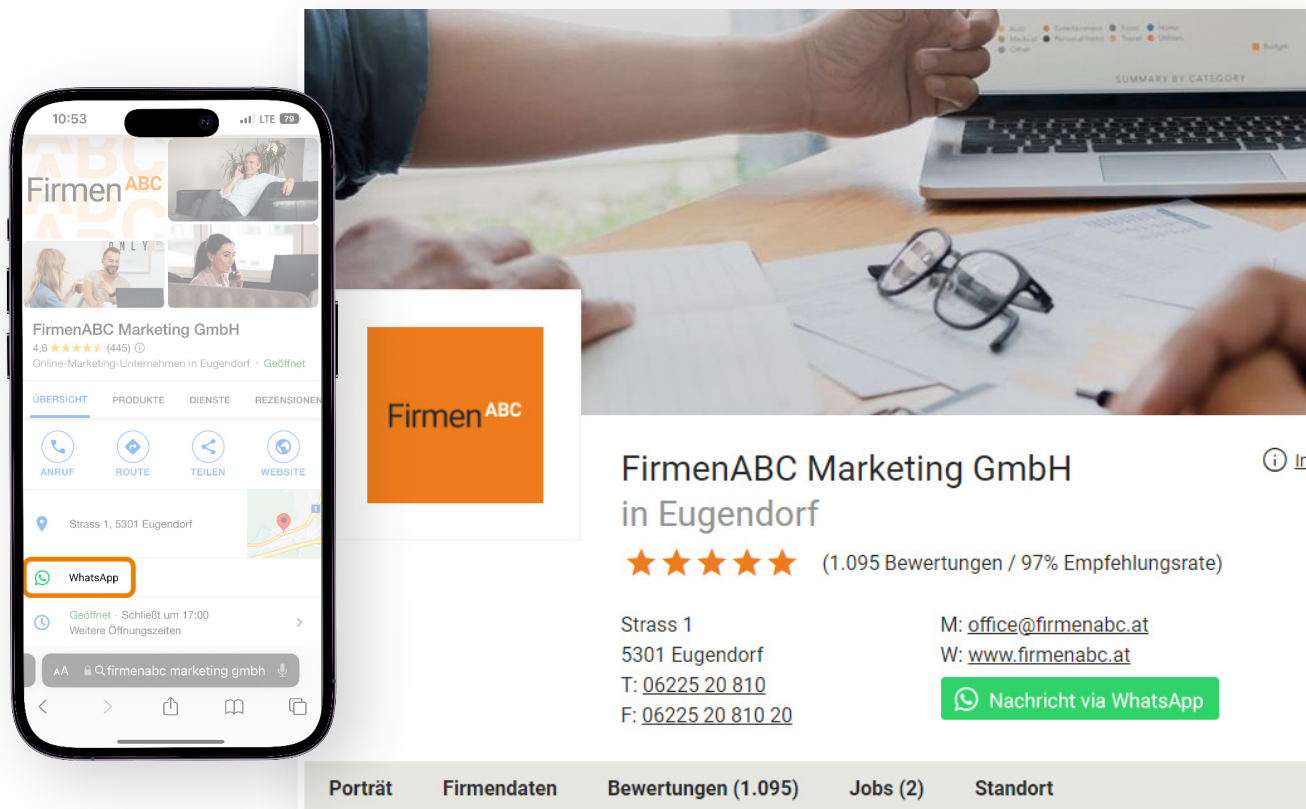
10:53
LTE 79

Firmen ABC

FirmenABC Marketing GmbH
4,6 ★★★★★ (445)
Online-Marketing-Unternehmen in Eugendorf · Geöffnet

ÜBERSICHT PRODUKTE DIENSTE REZENSIONEN

ANRUF ROUTE TEILEN WEBSITE

Strass 1, 5301 Eugendorf

WhatsApp

Geöffnet · Schließt um 17:00
Weitere Öffnungszeiten

AA firmenabc marketing gmbh

Auto Entertainment Food Home Medical Personal Items Travel Utilities Other Budget
SUMMARY BY CATEGORY

Firmen ABC

FirmenABC Marketing GmbH
in Eugendorf

★★★★★ (1.095 Bewertungen / 97% Empfehlungsrate)

Strass 1
5301 Eugendorf
T: 06225 20 810
F: 06225 20 810 20

M: office@firmenabc.at
W: www.firmenabc.at

Nachricht via WhatsApp

Porträt Firmendaten Bewertungen (1.095) Jobs (2) Standort